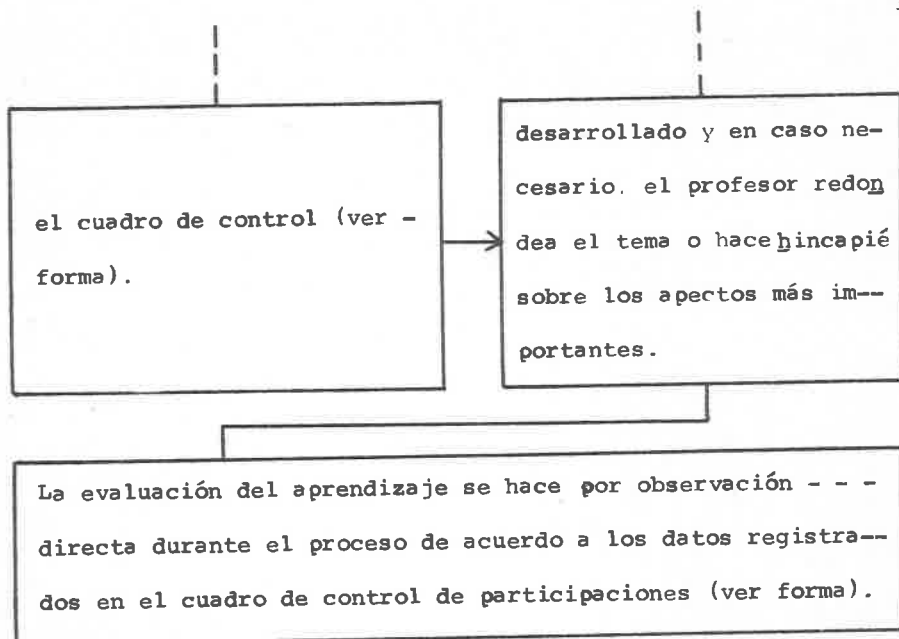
el cuadro de control (ver - forma).

desarrollado y en caso necesario. el profesor redondea el tema o hace hincapié sobre los apectos más im-- portantes.

La evaluación del aprendizaje se hace por observación - - - directa durante el proceso de acuerdo a los datos registra-- dos en el cuadro de control de participaciones (ver forma).